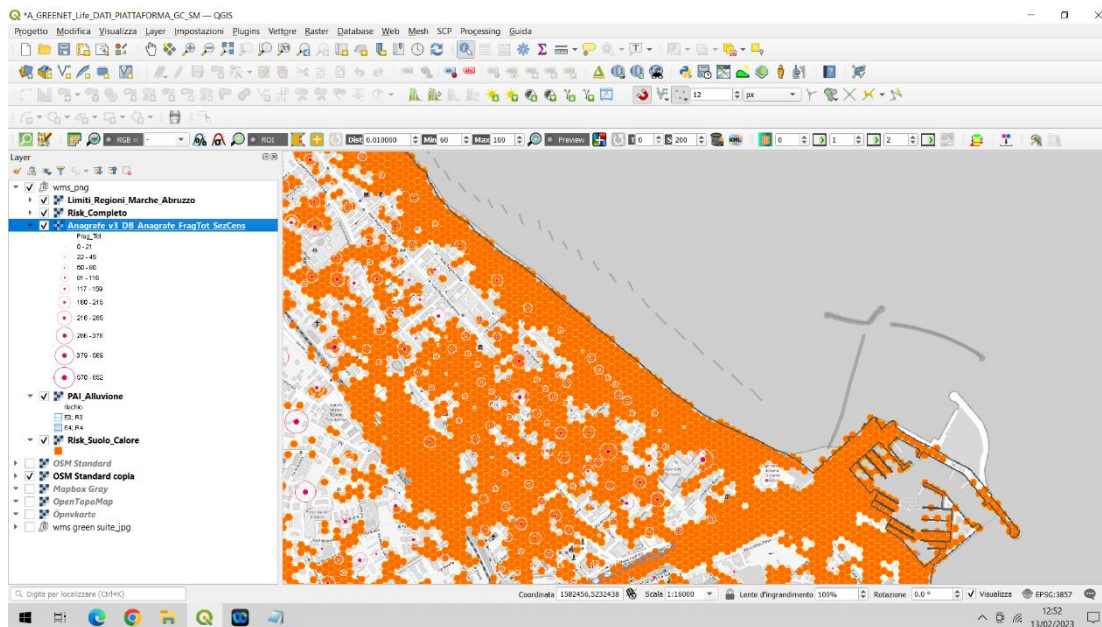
*A_GREENET_Life_DATI_PIATTAFORMA_GC_SM — QGIS

Progetto Modifica Visualizza Layer Impostazioni Plugins Vettore Raster Database Web Mesh SCP Processing Guida

12 px

RGB = ROI Dist 0.010000 Min 60 Max 100 Preview 0 200 0 1 2

Layer

wms_png
Limiti_Regioni_Marche_Abruzzo
Risk_Completo
Anagrafe v3 DB Anagrafe FragTot SezCens
Frag_Tot
0 - 21
22 - 49
50 - 80
81 - 116
117 - 159
160 - 215
216 - 285
286 - 378
379 - 569
570 - 852
PAI_Alluvione
Rischio
E3; R3
E4; R4
Risk_Suolo_Calore
OSM Standard
OSM Standard copia
Mapbox Gray
OpenTopoMap
Opnvkarte
wms green suite_jpg

Digite per localizzare (Ctrl+K)

Coordinata 1582456,5232438 Scala 1:16000 Lente d'ingrandimento 100% Rotazione 0.0 ° Visualizza EPSG:3857

12:52
13/02/2023